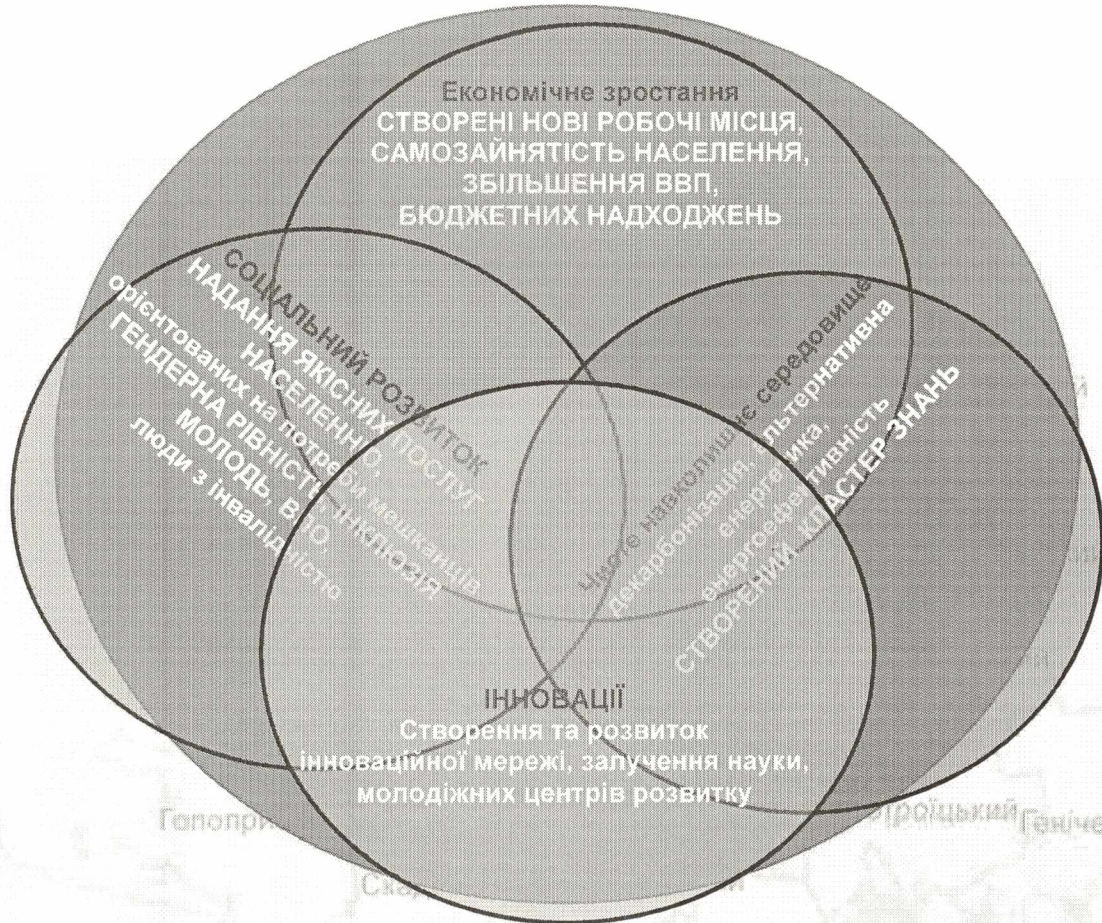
Економічне зростання
СТВОРЕНІ НОВІ РОБОЧІ МІСЦЯ, САМОЗАЙНЯТІСТЬ НАСЕЛЕННЯ, ЗБІЛЬШЕННЯ ВВП, БЮДЖЕТНИХ НАДХОДЖЕНЬ

СОЦІАЛЬНИЙ РОЗВИТОК
НАДАННЯ ЯКІСНИХ ПОСЛУГ НАСЕЛЕННЮ, орієнтованих на потреби мешканців
ГЕНДЕРНА РІВНІСТЬ, ІНКЛЮЗІЯ
МОЛОДЬ, ВПО, люди з інвалідністю

Чисте навколишнє середовище
декарбонізація, альтернативна енергетика, енергоефективність
СТВОРЕНИЙ КЛАСТЕР ЗНАНЬ

ІННОВАЦІЇ
Створення та розвиток інноваційної мережі, залучення науки, молодіжних центрів розвитку

Гопопри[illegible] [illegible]троїцький Геніче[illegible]
Ска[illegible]